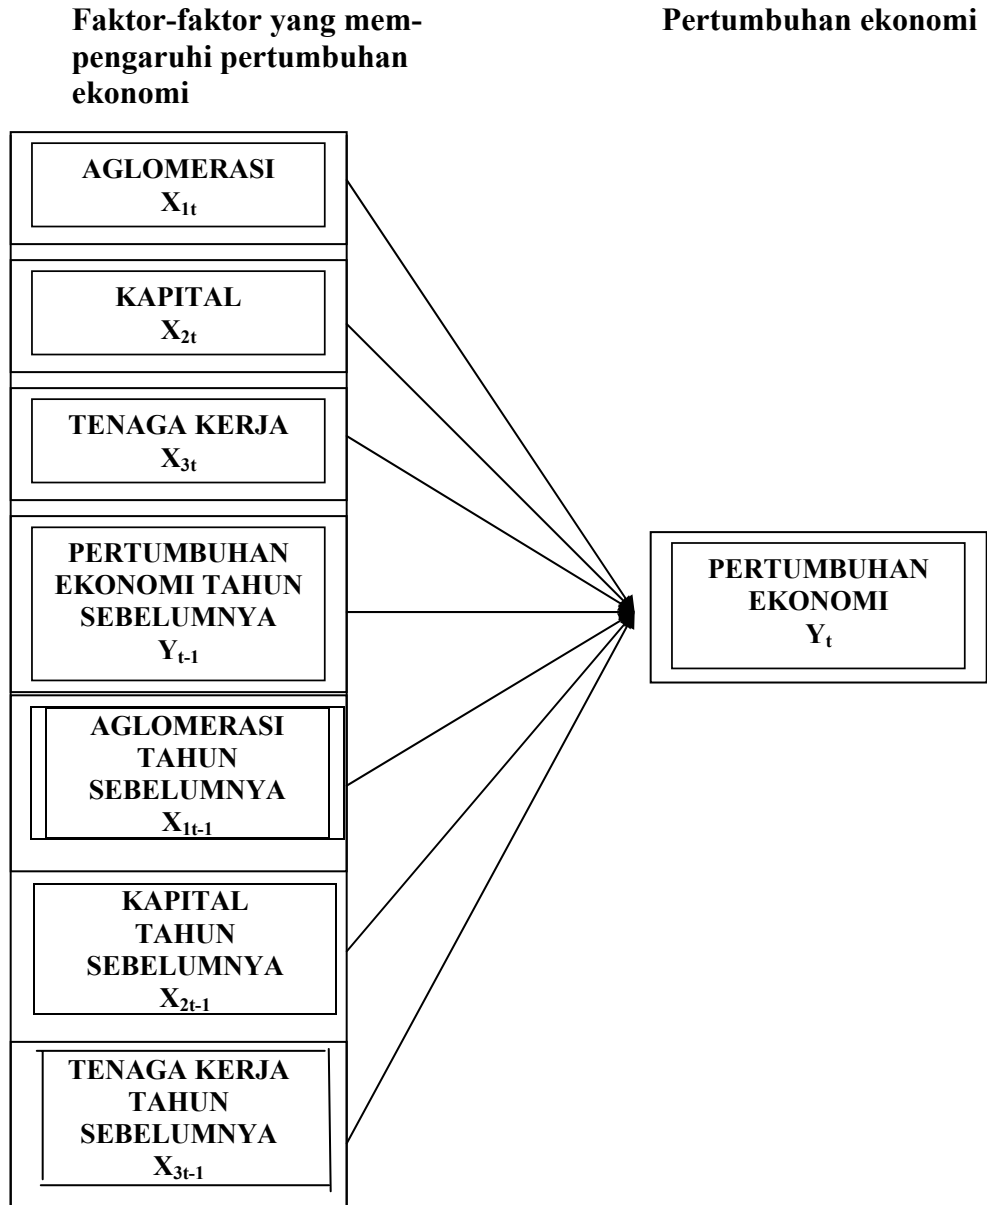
Faktor-faktor yang mempengaruhi pertumbuhan ekonomi

Pertumbuhan ekonomi

AGLOMERASI
$X_{1t}$

KAPITAL
$X_{2t}$

TENAGA KERJA
$X_{3t}$

PERTUMBUHAN EKONOMI TAHUN SEBELUMNYA
$Y_{t-1}$

AGLOMERASI TAHUN SEBELUMNYA
$X_{1t-1}$

KAPITAL TAHUN SEBELUMNYA
$X_{2t-1}$

TENAGA KERJA TAHUN SEBELUMNYA
$X_{3t-1}$

PERTUMBUHAN EKONOMI
$Y_t$